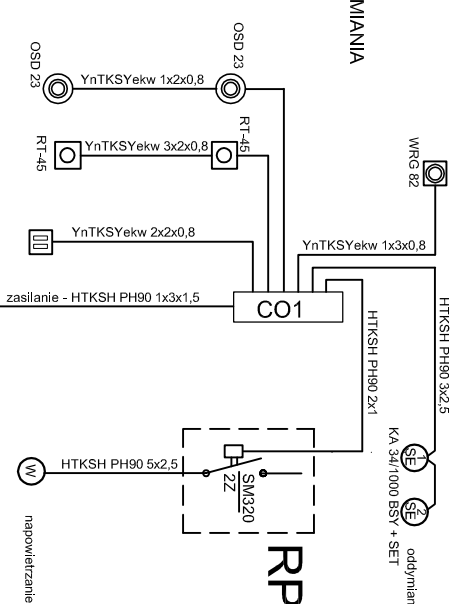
MIANIA
OSD 23
OSD 23
YnTKSYekw 1x2x0,8
RT-45
YnTKSYekw 3x2x0,8
RT-45
WRG 82
YnTKSYekw 2x2x0,8
YnTKSYekw 1x3x0,8
zasilanie - HTKSH PH90 1x3x1,5
CO1
HTKSH PH90 2x1
HTKSH PH90 3x2,5
W
HTKSH PH90 5x2,5
SM320
2Z
1
SE
2
SE
KA 34/1000 BSY + SET
oddymian
napowietrzanie
RP